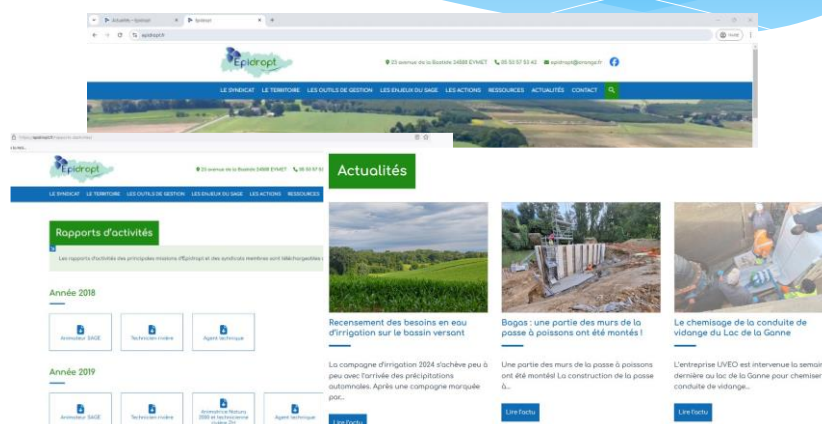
Actualités - Epidropt
Epidropt
epidropt.fr
Epidropt
23 avenue de la Bastide 24500 EYMET 05 53 57 53 42 epidropt@orange.fr
LE SYNDICAT LE TERRITOIRE LES OUTILS DE GESTION LES ENJEUX DU SAGE LES ACTIONS RESSOURCES ACTUALITÉS CONTACT

Epidropt
23 avenue de la Bastide 24500 EYMET 05 53 57 53
LE SYNDICAT LE TERRITOIRE LES OUTILS DE GESTION LES ENJEUX DU SAGE LES ACTIONS RESSOURCES

Rapports d'activités

Les rapports d'activités des principales missions d'Epidropt et des syndicats membres sont téléchargeables

Année 2018

Animateur SAGE
Technicien rivière
Agent technique

Année 2019

Animateur SAGE
Technicien rivière
Animatrice Natura 2000 et technicienne rivière 2m
Agent technique

Actualités

Recensement des besoins en eau d'irrigation sur le bassin versant

La campagne d'irrigation 2024 s'achève peu à peu avec l'arrivée des précipitations automnales. Après une campagne marquée par...

Lire l'actu

Bagas : une partie des murs de la passe à poissons ont été montés !

Une partie des murs de la passe à poissons ont été montés! La construction de la passe à...

Lire l'actu

Le chemisage de la conduite de vidange du Lac de la Ganne

L'entreprise UVEO est intervenue la semaine dernière au lac de la Ganne pour chemiser la conduite de vidange...

Lire l'actu